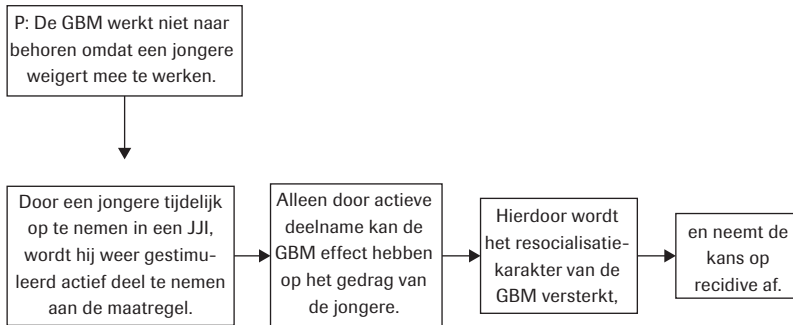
P: De GBM werkt niet naar behoren omdat een jongere weigert mee te werken.

Door een jongere tijdelijk op te nemen in een JJI, wordt hij weer gestimuleerd actief deel te nemen aan de maatregel.

Alleen door actieve deelname kan de GBM effect hebben op het gedrag van de jongere.

Hierdoor wordt het resocialisatiekarakter van de GBM versterkt,

en neemt de kans op recidive af.